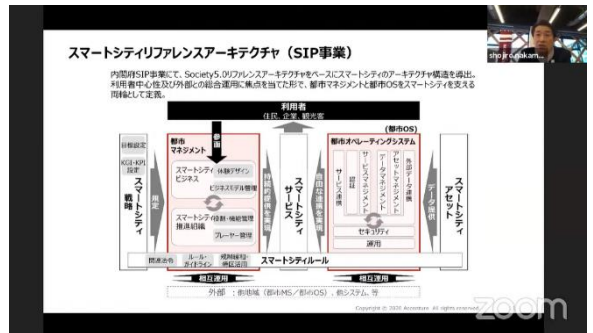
スマートシティリファレンスアーキテクチャ（SIP事業）

内閣府SIP事業にて、Society5.0リファレンスアーキテクチャをベースにスマートシティのアーキテクチャ構造を導出。利用者中心性及び外部との総合運用に焦点を当てた形で、都市マネジメントと都市OSをスマートシティを支える両輪として定義。

利用者
住民、企業、観光客

目標設定

KGI・KPI設定

スマートシティ戦略

策定

都市マネジメント

参画

スマートシティビジネス

体験デザイン

ビジネスモデル構築

スマートシティ推進組織

設置・機能整備

プレーヤー整備

関連法令

ルール・ガイドライン

規制緩和・標識活用

持続可能な運営を実現

スマートシティサービス

自由な連携を実現

都市OS

都市オペレーティングシステム

サービス連携

認証

サービスマネジメント

データマネジメント

アセットマネジメント

外部データ連携

セキュリティ

運用

データ提供

スマートシティアセット

スマートシティルール

相互運用

相互運用

外部：周辺域（都市MS／都市OS）、他システム、等

shojiro nakam...

Copyright © 2020 Accenture. All rights reserved.

zoom